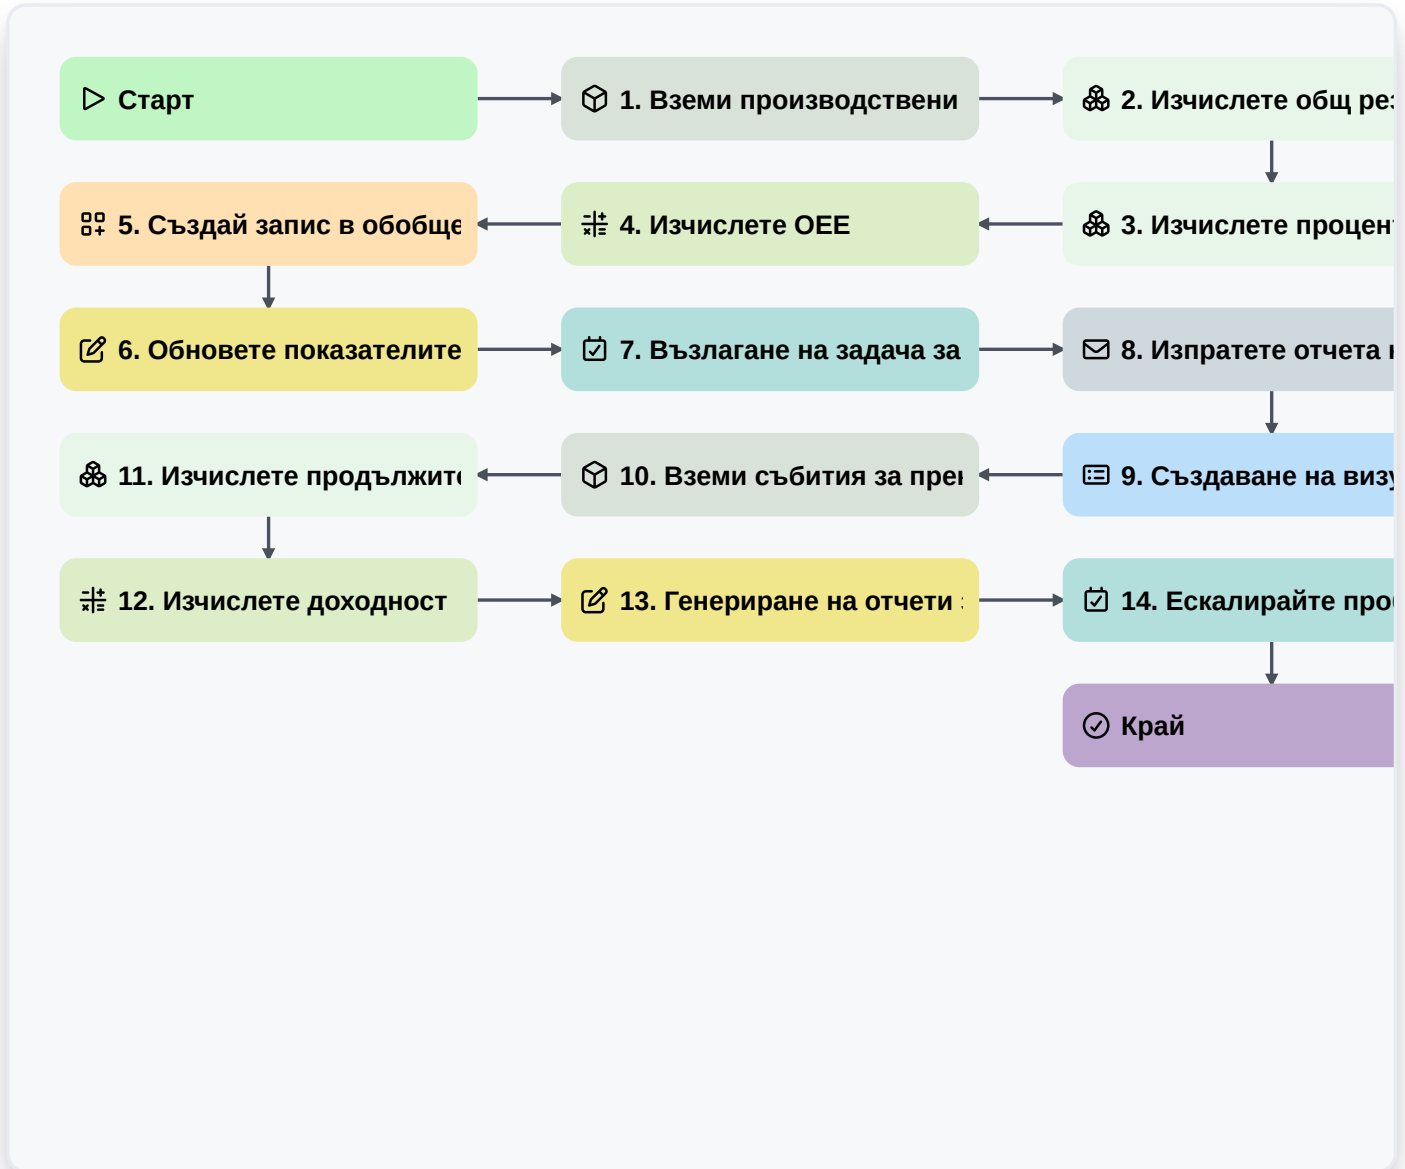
Старт

1. Вземи производствени

2. Изчислете общ ре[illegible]

5. Създай запис в обобще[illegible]

4. Изчислете ОЕЕ

3. Изчислете процен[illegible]

6. Обновете показателите

7. Възлагане на задача за

8. Изпратете отчета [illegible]

11. Изчислете продължит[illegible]

10. Вземи събития за пре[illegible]

9. Създаване на виз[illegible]

12. Изчислете доходност

13. Генериране на отчети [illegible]

14. Ескалирайте про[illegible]

Край